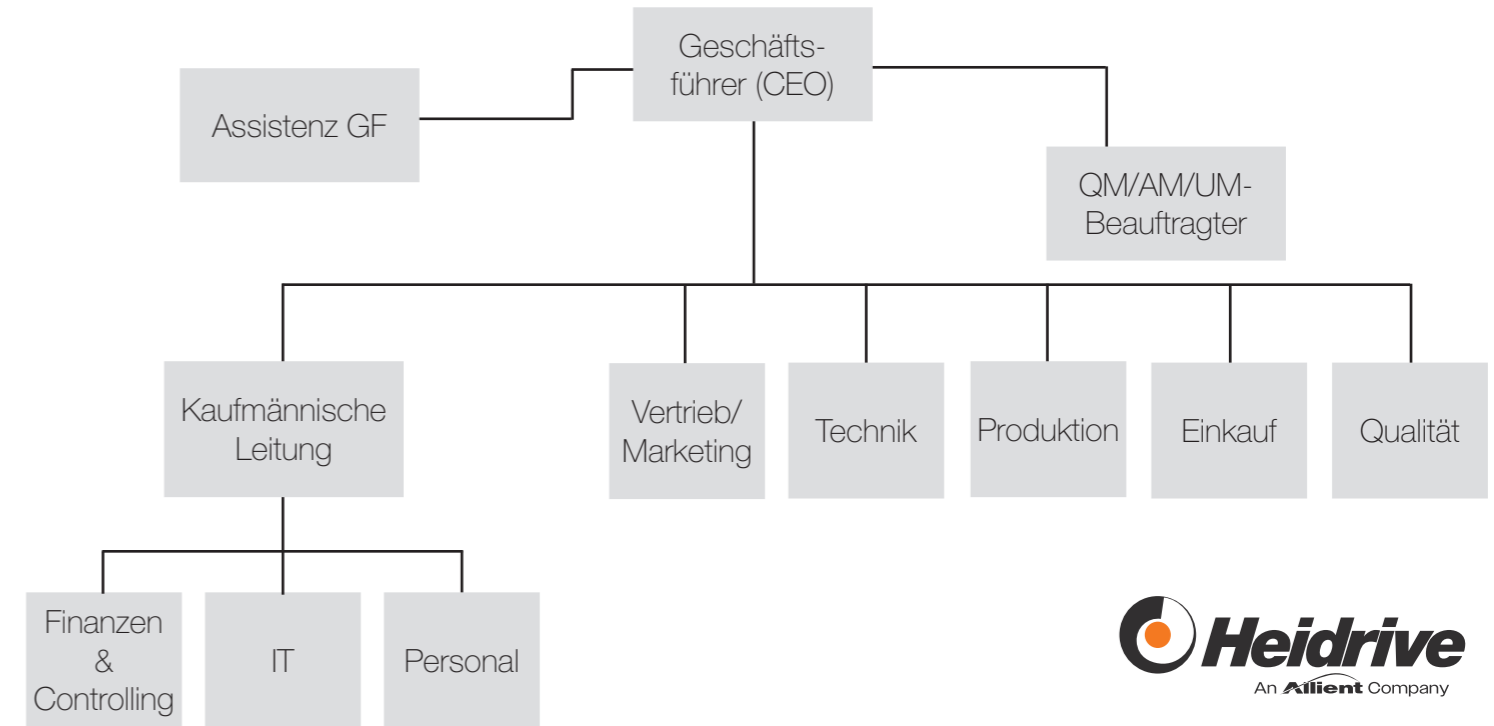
Geschäftsführer (CEO)

Assistenz GF

QM/AM/UM-Beauftragter

Kaufmännische Leitung

Vertrieb/ Marketing

Technik

Produktion

Einkauf

Qualität

Finanzen & Controlling

IT

Personal

Heidrive
An Allient Company